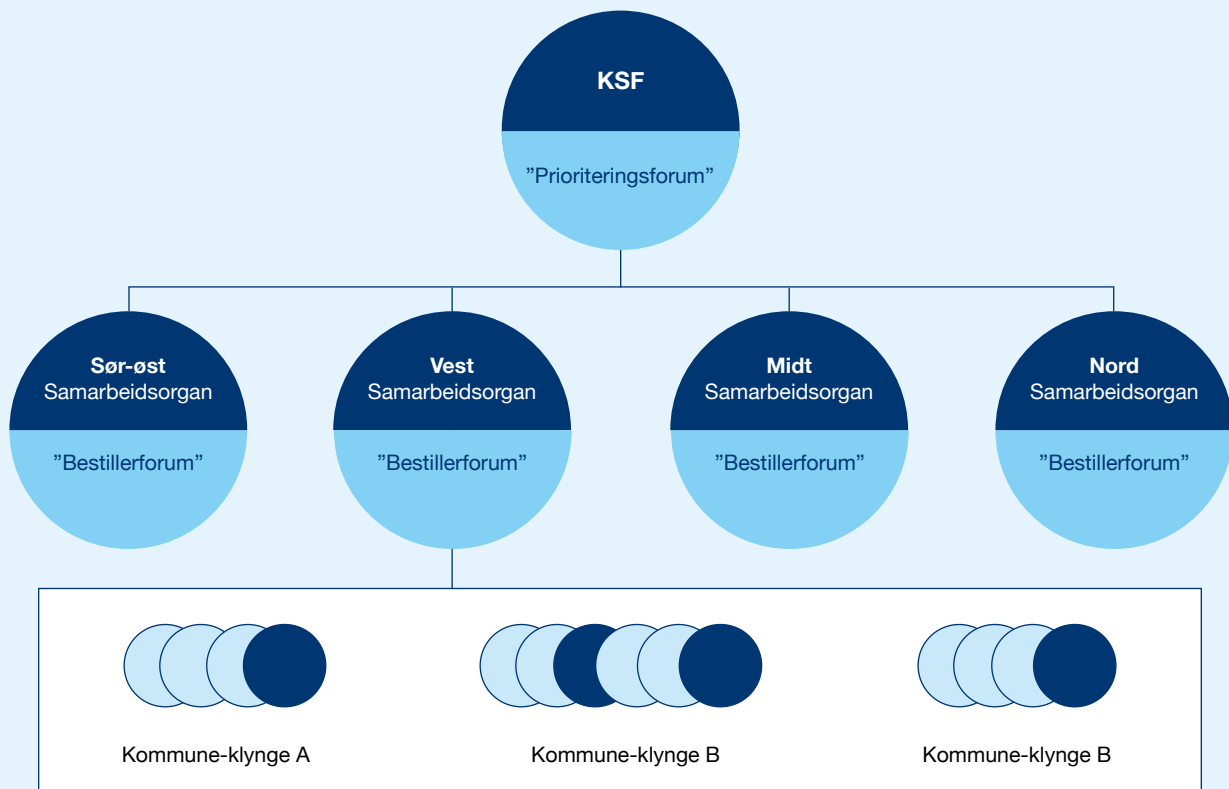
KSF
”Prioriteringsforum”

Sør-øst
Samarbeidsorgan
”Bestillerforum”

Vest
Samarbeidsorgan
”Bestillerforum”

Midt
Samarbeidsorgan
”Bestillerforum”

Nord
Samarbeidsorgan
”Bestillerforum”

Kommune-klynge A

Kommune-klynge B

Kommune-klynge B